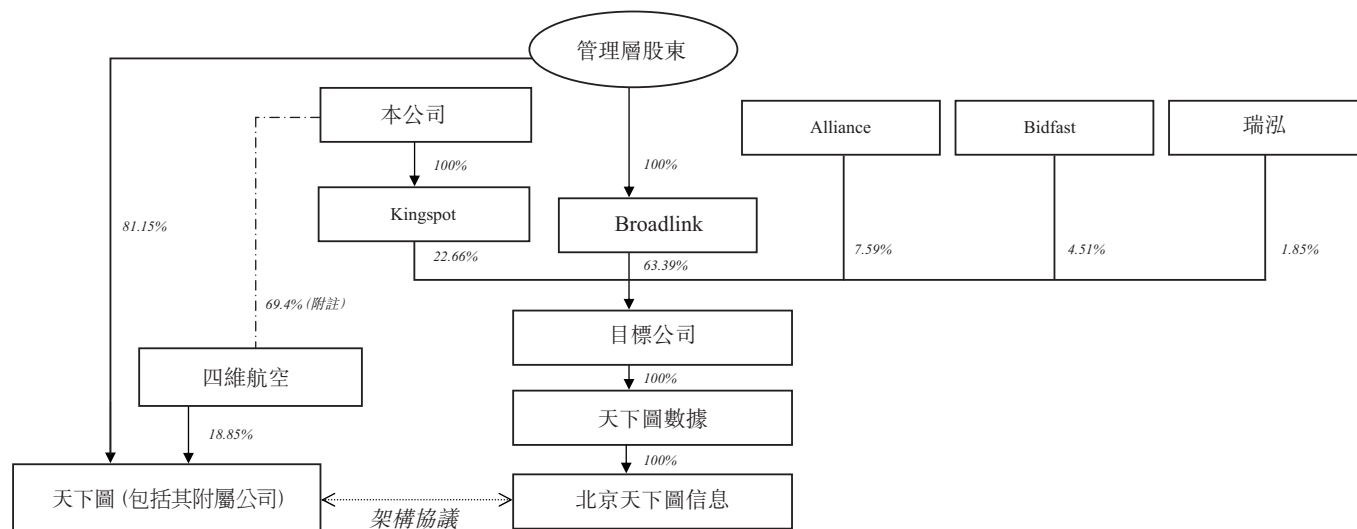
管理層股東

本公司

100%

100%

Alliance

Bidfast

瑞泓

81.15%

Kingspot

Broadlink

22.66%

63.39%

7.59%

4.51%

1.85%

69.4% (附註)

目標公司

100%

四維航空

天下圖數據

18.85%

100%

天下圖 (包括其附屬公司)

架構協議

北京天下圖信息